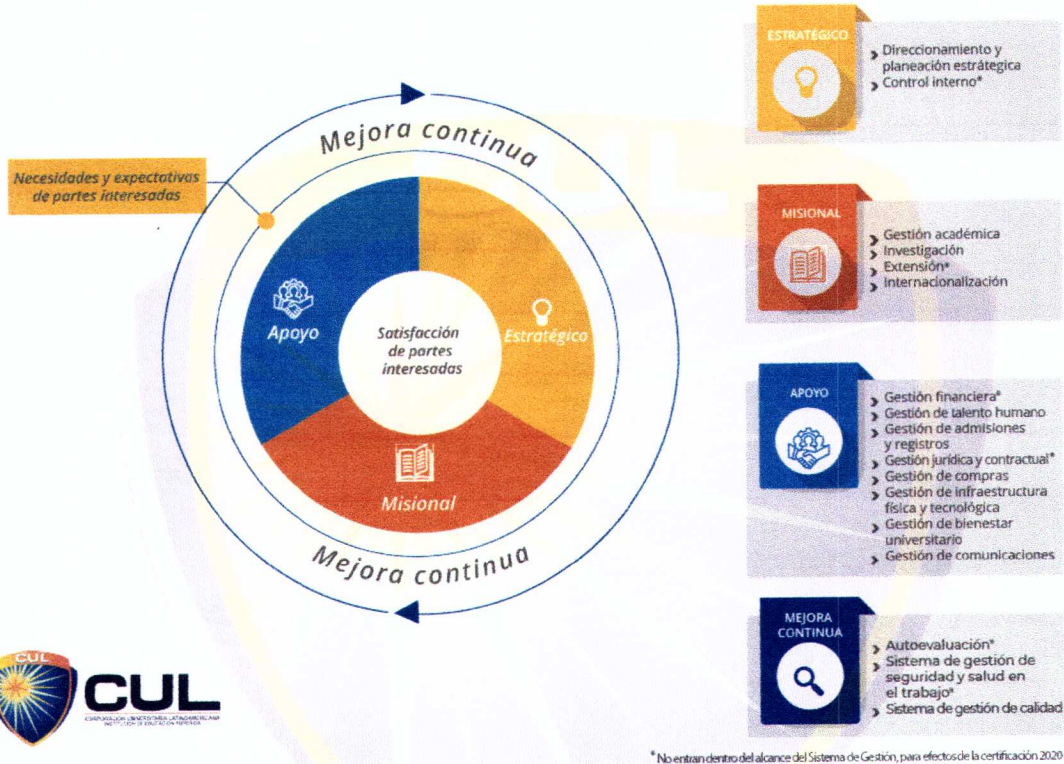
Mejora continua

Necesidades y expectativas de partes interesadas

Apoyo

Satisfacción de partes interesadas

Estratégico

Misional

Mejora continua

CUL
CUL
CORPORACIÓN UNIVERSITARIA LATINOAMERICANA
INSTITUCIÓN DE EDUCACIÓN SUPERIOR

ESTRATÉGICO
› Direccionamiento y planeación estratégica
› Control interno*

MISIONAL
› Gestión académica
› Investigación
› Extensión*
› Internacionalización

APOYO
› Gestión financiera*
› Gestión de talento humano
› Gestión de admisiones y registros
› Gestión jurídica y contractual*
› Gestión de compras
› Gestión de infraestructura física y tecnológica
› Gestión de bienestar universitario
› Gestión de comunicaciones

MEJORA CONTINUA
› Autoevaluación*
› Sistema de gestión de seguridad y salud en el trabajo*
› Sistema de gestión de calidad

* No entran dentro del alcance del Sistema de Gestión, para efectos de la certificación 2020